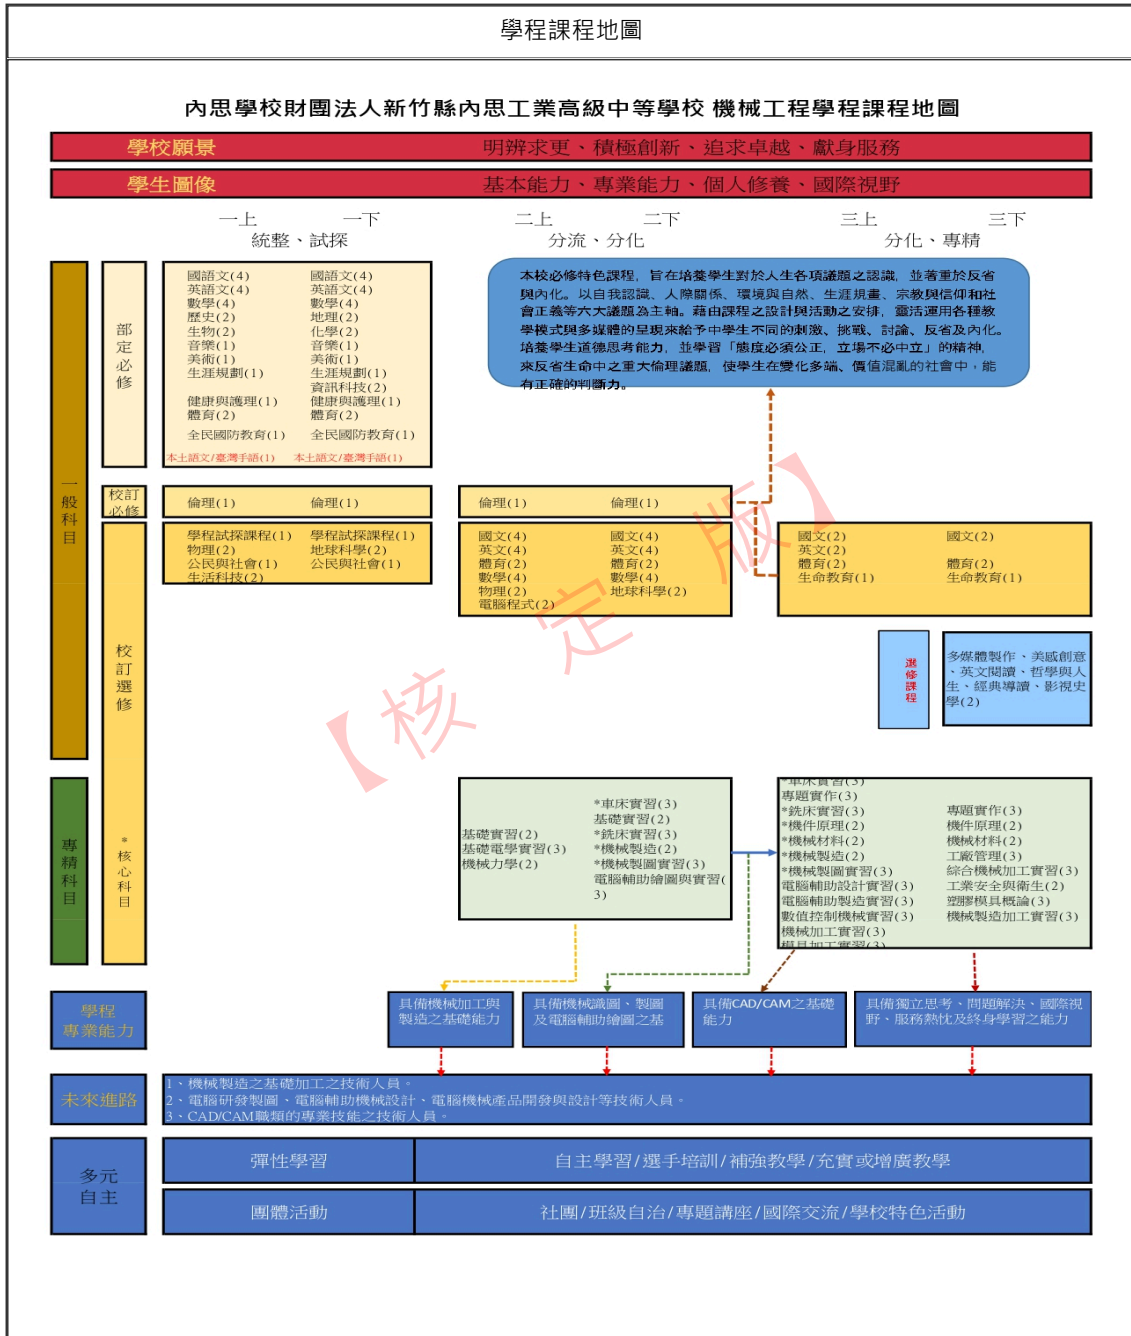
學程課程地圖

內思學校財團法人新竹縣內思工業高級中等學校 機械工程學程課程地圖

學校願景 明辨求更、積極創新、追求卓越、獻身服務

學生圖像 基本能力、專業能力、個人修養、國際視野

一上 一下
統整、試探

二上 二下
分流、分化

三上 三下
分化、專精

一般科目

部定必修

國語文(4)
英語文(4)
數學(4)
歷史(2)
生物(2)
音樂(1)
美術(1)
生涯規劃(1)
健康與護理(1)
體育(2)
全民國防教育(1)
本土語文/臺灣手語(1)

國語文(4)
英語文(4)
數學(4)
地理(2)
化學(2)
音樂(1)
美術(1)
生涯規劃(1)
資訊科技(2)
健康與護理(1)
體育(2)
全民國防教育(1)
本土語文/臺灣手語(1)

本校必修特色課程，旨在培養學生對於人生各項議題之認識，並着重於反省與內化。以自我認識、人際關係、環境與自然、生涯規畫、宗教與信仰和社會正義等六大議題為主軸。藉由課程之設計與活動之安排，靈活運用各種教學模式與多媒體的呈現來給予中學生不同的刺激、挑戰、討論、反省及內化。培養學生道德思考能力，並學習「態度必須公正，立場不必中立」的精神，來反省生命中之重大倫理議題，使學生在變化多端、價值混亂的社會中，能有正確的判斷力。

校訂必修

倫理(1) 倫理(1)

倫理(1) 倫理(1)

校訂選修

學程試探課程(1)
物理(2)
公民與社會(1)
生活科技(2)

學程試探課程(1)
地球科學(2)
公民與社會(1)

國文(4)
英文(4)
體育(2)
數學(4)
物理(2)
電腦程式(2)

國文(4)
英文(4)
體育(2)
數學(4)
地球科學(2)

國文(2)
英文(2)
體育(2)
生命教育(1)

國文(2)
體育(2)
生命教育(1)

選修課程

多媒體製作、美感創意、英文閱讀、哲學與人生、經典導讀、影視史學(2)

【核定版】

專精科目

*核心科目

基礎實習(2)
基礎電學實習(3)
機械力學(2)

*車床實習(3)
基礎實習(2)
*銑床實習(3)
*機械製造(2)
*機械製圖實習(3)
電腦輔助繪圖與實習(3)

*車床實習(3)
專題實作(3)
*銑床實習(3)
*機件原理(2)
*機械材料(2)
*機械製造(2)
*機械製圖實習(3)
電腦輔助設計實習(3)
電腦輔助製造實習(3)
數值控制機械實習(3)
機械加工實習(3)
模具加工實習(3)

專題實作(3)
機件原理(2)
機械材料(2)
工廠管理(3)
綜合機械加工實習(3)
工業安全與衛生(2)
塑膠模具概論(3)
機械製造加工實習(3)

學程專業能力

具備機械加工與製造之基礎能力

具備機械識圖、製圖及電腦輔助繪圖之基

具備CAD/CAM之基礎能力

具備獨立思考、問題解決、國際視野、服務熱忱及終身學習之能力

未來進路

1、機械製造之基礎加工之技術人員。
2、電腦研發製圖、電腦輔助機械設計、電腦機械產品開發與設計等技術人員。
3、CAD/CAM職類的專業技能之技術人員。

多元自主

彈性學習 | 自主學習/選手培訓/補強教學/充實或增廣教學

團體活動 | 社團/班級自治/專題講座/國際交流/學校特色活動